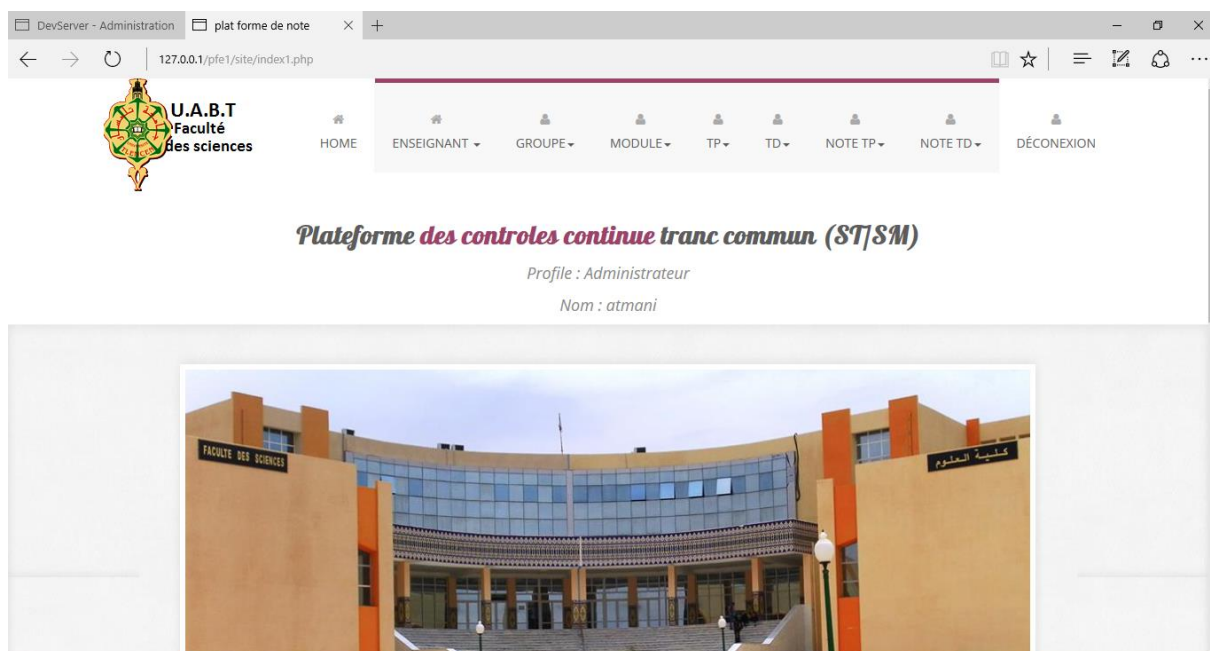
DevServer - Administration
plat forme de note
127.0.0.1/pfe1/site/index1.php

U.A.B.T
Faculté
des sciences

HOME
ENSEIGNANT
GROUPE
MODULE
TP
TD
NOTE TP
NOTE TD
DÉCONEXION

Plateforme des controles continue tranc commun (ST|SM)

Profile : Administrateur

Nom : atmani

FACULTE DES SCIENCES
كلية العلوم